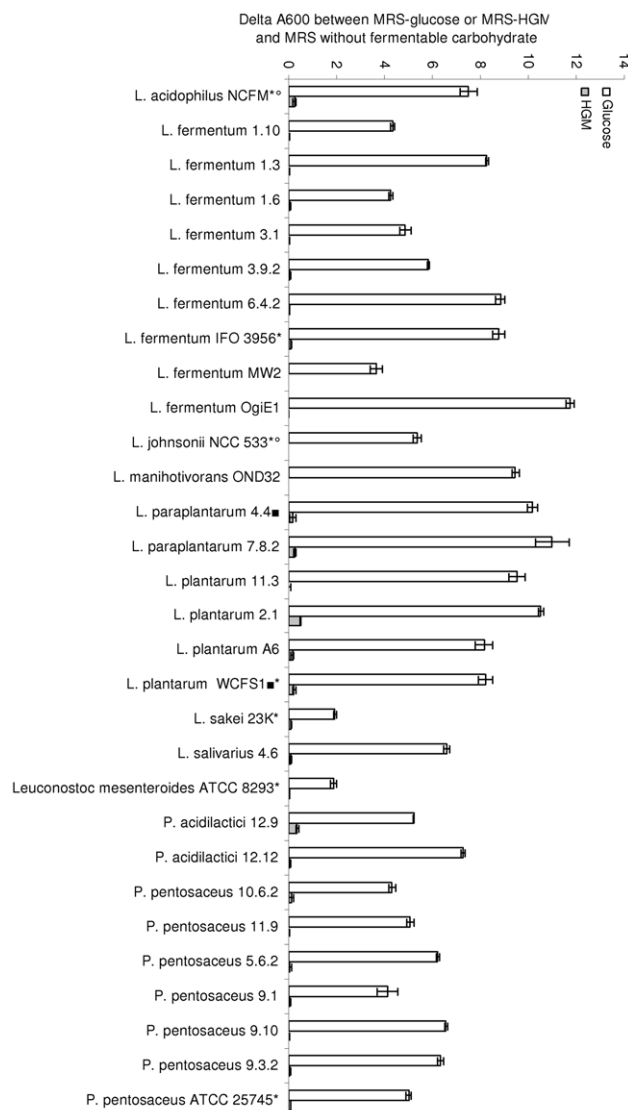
Delta A600 between MRS-glucose or MRS-HGM and MRS without fermentable carbohydrate

0
2
4
6
8
10
12
14

□ Glucose
■ HGM

L. acidophilus NCFM*°
L. fermentum 1.10
L. fermentum 1.3
L. fermentum 1.6
L. fermentum 3.1
L. fermentum 3.9.2
L. fermentum 6.4.2
L. fermentum IFO 3956*
L. fermentum MW2
L. fermentum OgiE1
L. johnsonii NCC 533*°
L. manihotivorans OND32
L. paraplantarum 4.4■
L. paraplantarum 7.8.2
L. plantarum 11.3
L. plantarum 2.1
L. plantarum A6
L. plantarum WCFS1■*
L. sakei 23K*
L. salivarius 4.6
Leuconostoc mesenteroides ATCC 8293*
P. acidilactici 12.9
P. acidilactici 12.12
P. pentosaceus 10.6.2
P. pentosaceus 11.9
P. pentosaceus 5.6.2
P. pentosaceus 9.1
P. pentosaceus 9.10
P. pentosaceus 9.3.2
P. pentosaceus ATCC 25745*